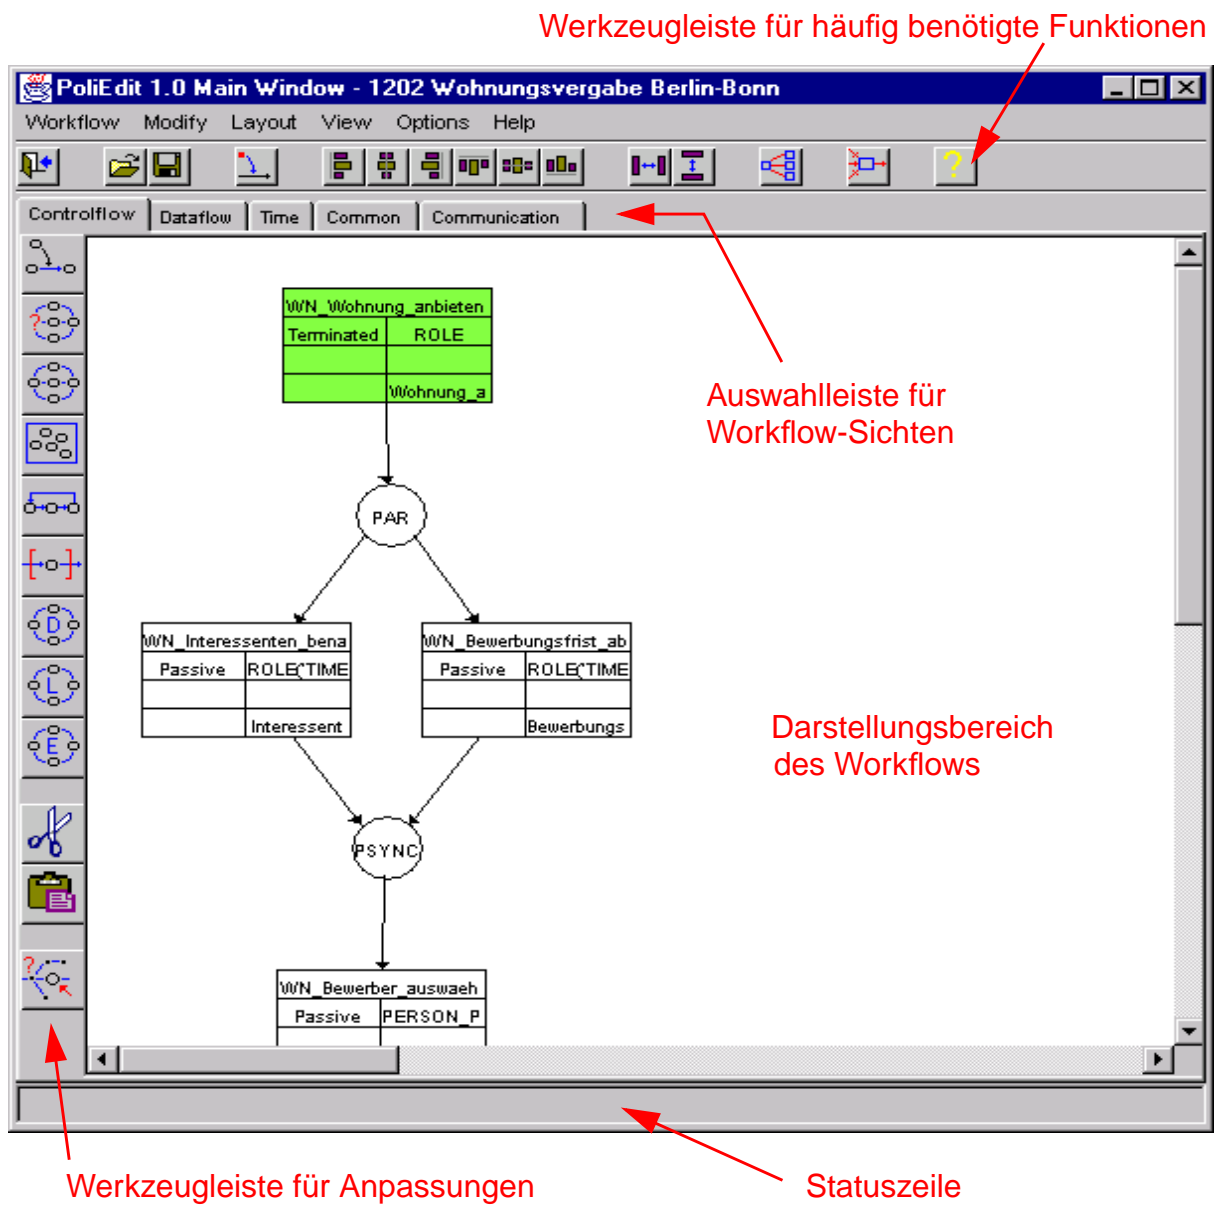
Werkzeugleiste für häufig benötigte Funktionen

PoliEdit 1.0 Main Window - 1202 Wohnungsvergabe Berlin-Bonn

Workflow Modify Layout View Options Help

Controlflow Dataflow Time Common Communication

Auswahlleiste für Workflow-Sichten

| WN_Wohnung_anbieten | |
|---|---|
| Terminated | ROLE |
| | |
| | Wohnung_a |

PAR

| WN_Interessenten_bena | |
|---|---|
| Passive | ROLE(TIME |
| | |
| | Interessent |

| WN_Bewerbungsfrist_ab | |
|---|---|
| Passive | ROLE(TIME |
| | |
| | Bewerbungs |

Darstellungsbereich des Workflows

PSYNC

| WN_Bewerber_auswaeh | |
|---|---|
| Passive | PERSON_P |

Werkzeugleiste für Anpassungen

Statuszeile